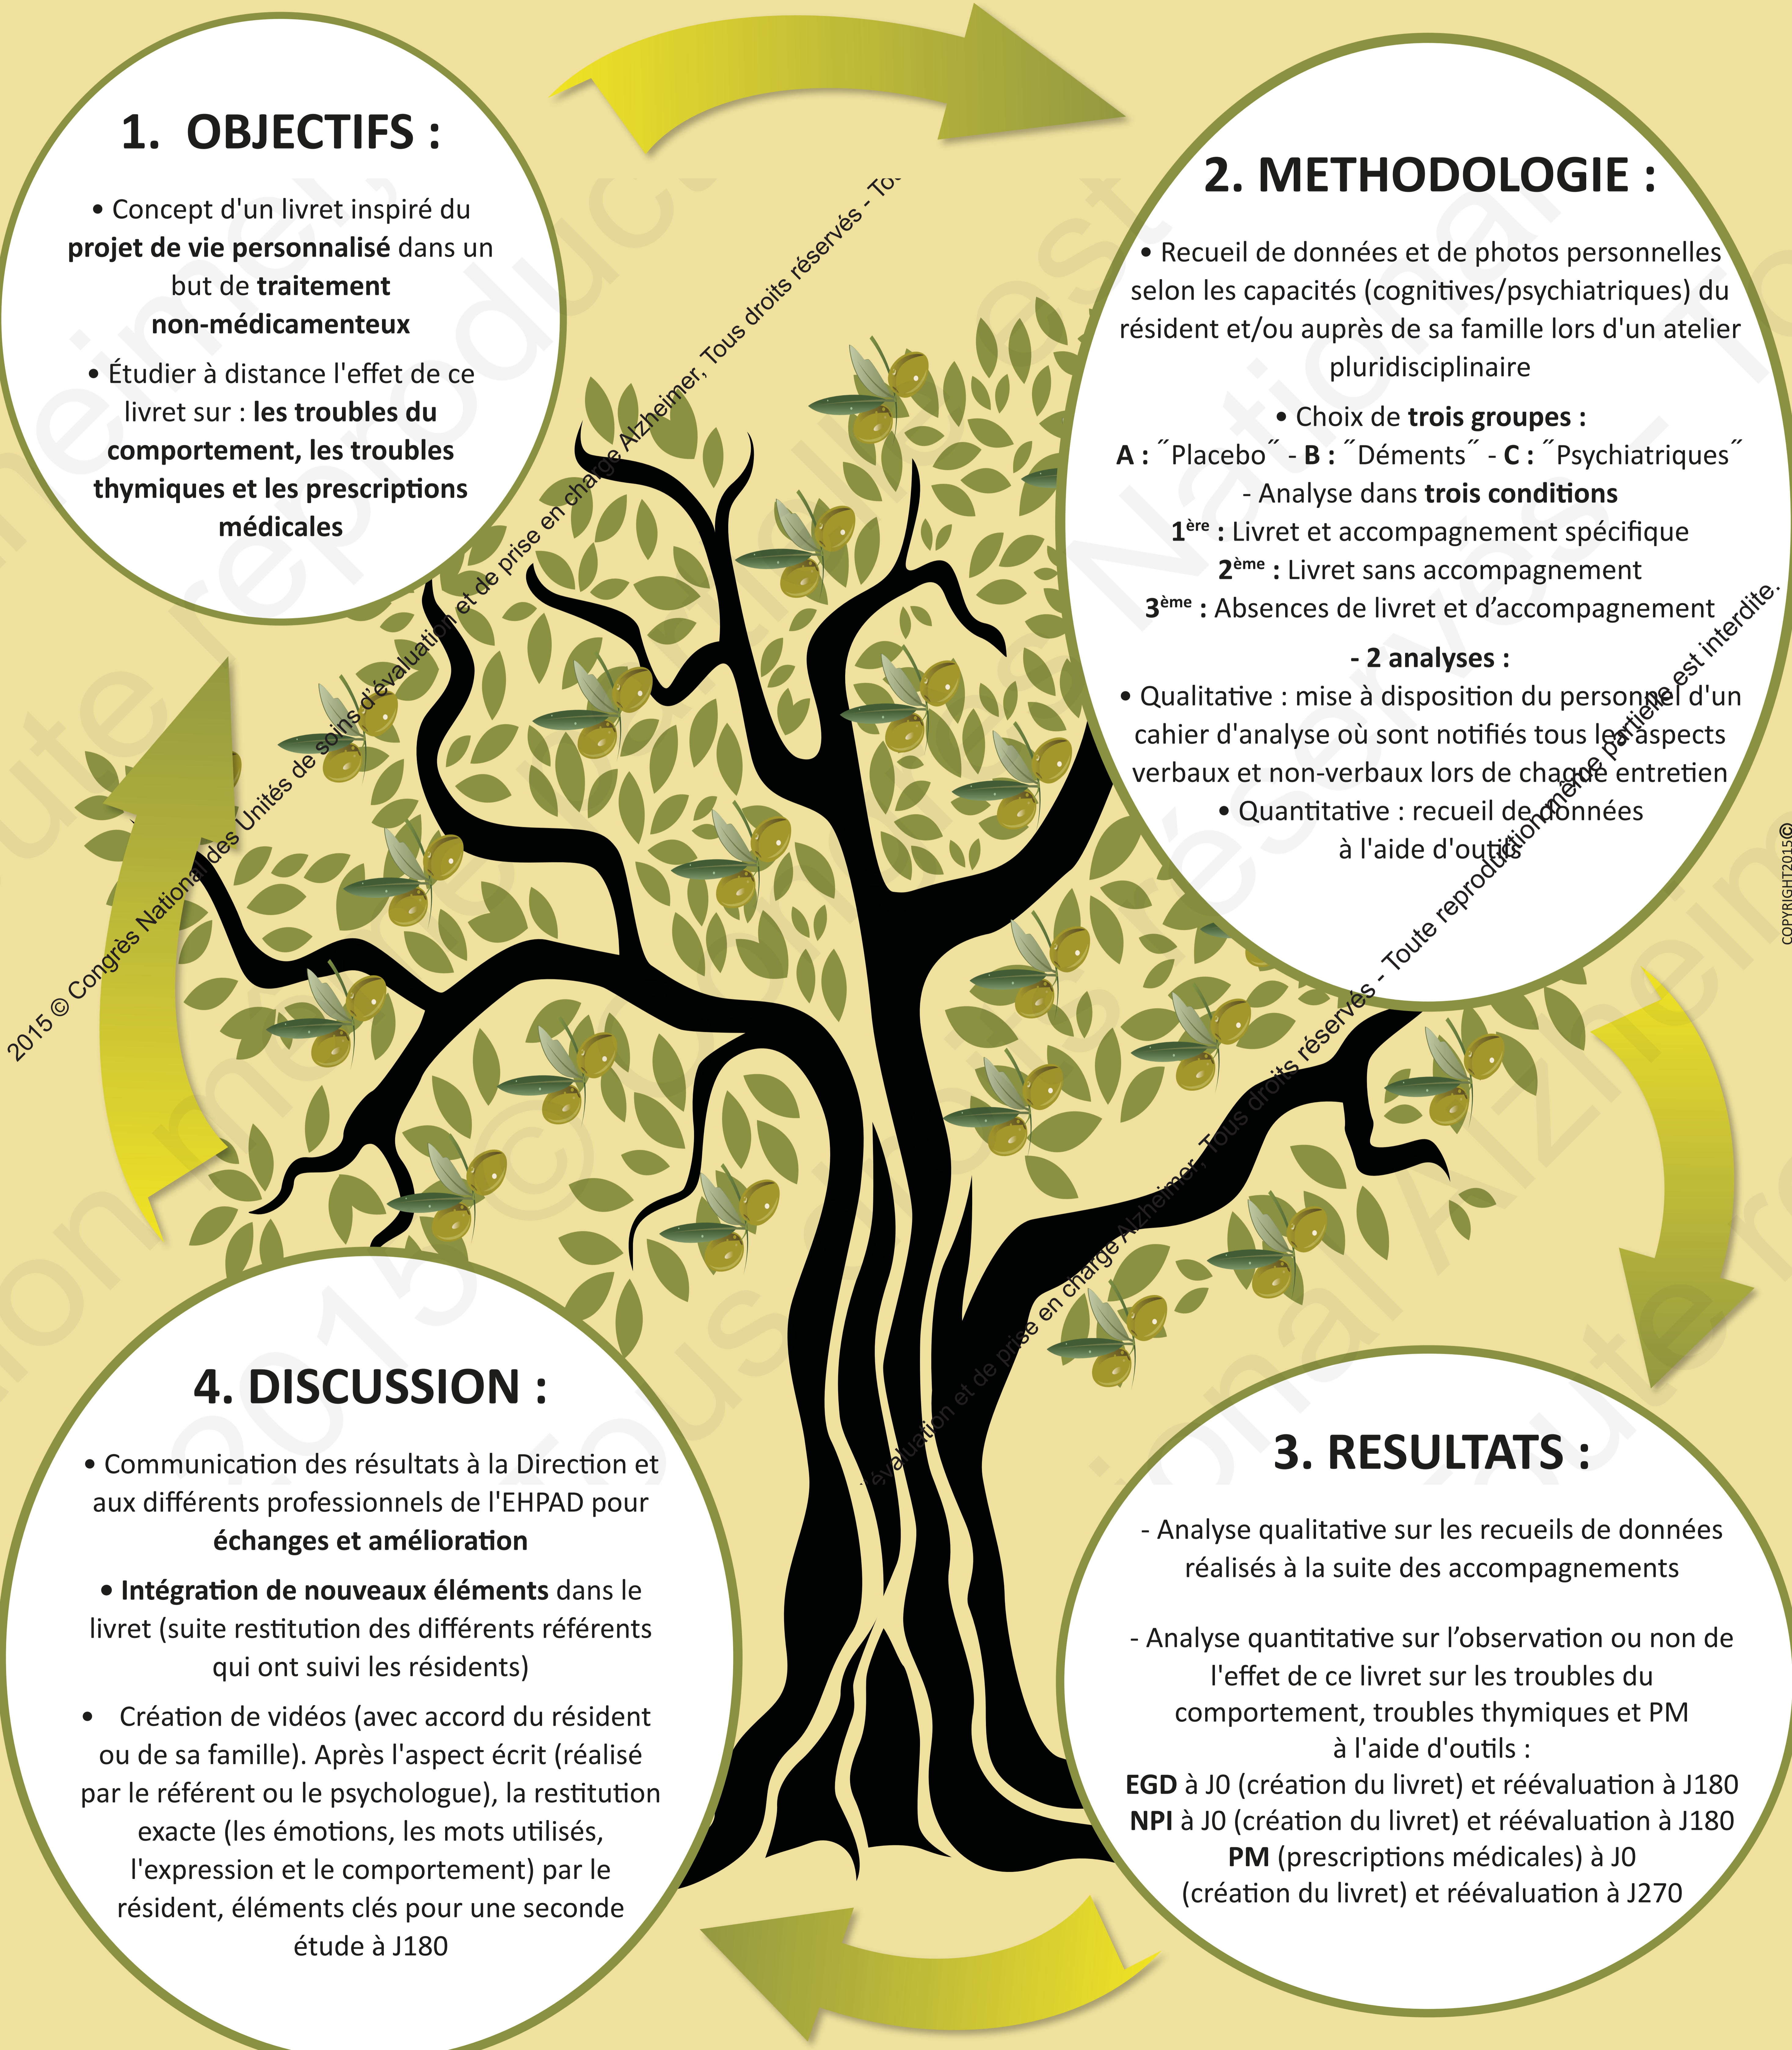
1. OBJECTIFS :

• Concept d'un livret inspiré du **projet de vie personnalisé** dans un but de **traitement non-médicamenteux**

• Étudier à distance l'effet de ce livret sur : **les troubles du comportement, les troubles thymiques et les prescriptions médicales**

2. METHODOLOGIE :

• Recueil de données et de photos personnelles selon les capacités (cognitives/psychiatriques) du résident et/ou auprès de sa famille lors d'un atelier pluridisciplinaire

• Choix de **trois groupes :**
**A :** ˝Placebo˝ - **B :** ˝Déments˝ - **C :** ˝Psychiatriques˝
- Analyse dans **trois conditions**
**1ère :** Livret et accompagnement spécifique
**2ème :** Livret sans accompagnement
**3ème :** Absences de livret et d'accompagnement

**- 2 analyses :**
• Qualitative : mise à disposition du personnel d'un cahier d'analyse où sont notifiés tous les aspects verbaux et non-verbaux lors de chaque entretien
• Quantitative : recueil de données à l'aide d'outils

2015 © Congrès National des Unités de soins d'évaluation et de prise en charge Alzheimer, Tous droits réservés - To

évaluation et de prise en charge Alzheimer, Tous droits réservés - Toute reproduction même partielle est interdite.

COPYRIGHT2015©

4. DISCUSSION :

• Communication des résultats à la Direction et aux différents professionnels de l'EHPAD pour **échanges et amélioration**

• **Intégration de nouveaux éléments** dans le livret (suite restitution des différents référents qui ont suivi les résidents)

• Création de vidéos (avec accord du résident ou de sa famille). Après l'aspect écrit (réalisé par le référent ou le psychologue), la restitution exacte (les émotions, les mots utilisés, l'expression et le comportement) par le résident, éléments clés pour une seconde étude à J180

3. RESULTATS :

- Analyse qualitative sur les recueils de données réalisés à la suite des accompagnements

- Analyse quantitative sur l'observation ou non de l'effet de ce livret sur les troubles du comportement, troubles thymiques et PM à l'aide d'outils :
**EGD** à J0 (création du livret) et réévaluation à J180
**NPI** à J0 (création du livret) et réévaluation à J180
**PM** (prescriptions médicales) à J0 (création du livret) et réévaluation à J270